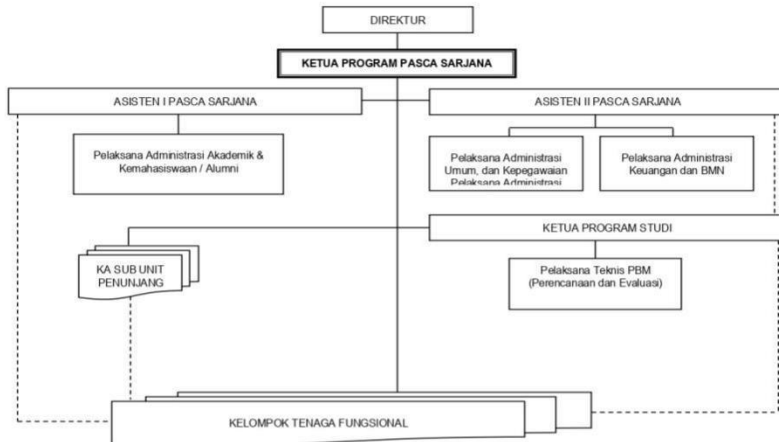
DIREKTUR

KETUA PROGRAM PASCA SARJANA

ASISTEN I PASCA SARJANA

ASISTEN II PASCA SARJANA

Pelaksana Administrasi Akademik & Kemahasiswaan / Alumni

Pelaksana Administrasi Umum, dan Kepegawaian Pelaksana Administrasi

Pelaksana Administrasi Keuangan dan BMN

KETUA PROGRAM STUDI

KA SUB UNIT PENUNJANG

Pelaksana Teknis PBM (Perencanaan dan Evaluasi)

KELOMPOK TENAGA FUNGSIONAL